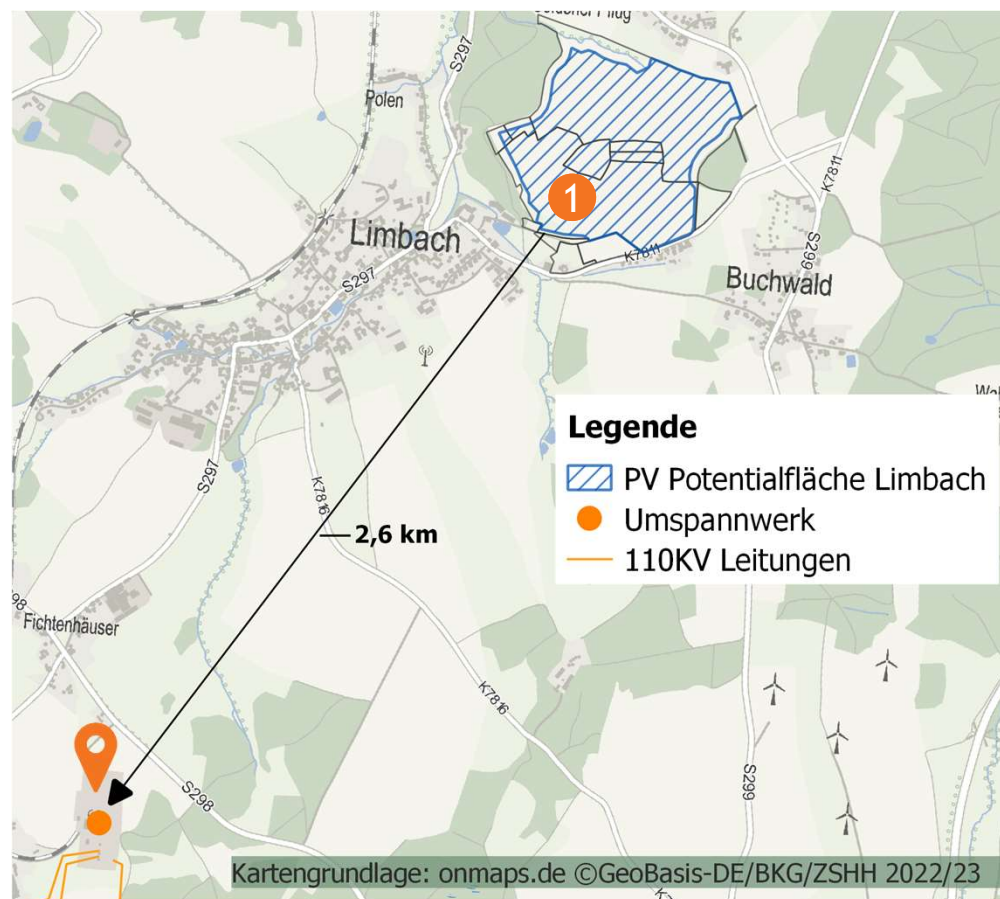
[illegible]

S297

Polen

Limbach

S297

K7811

K7811

S299

Buchwald

Wa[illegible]

1

Legende

PV Potentialfläche Limbach

Umspannwerk

110KV Leitungen

S297

K7816

2,6 km

Fichtenhäuser

98

K7816

S298

S299

Kartengrundlage: onmaps.de ©GeoBasis-DE/BKG/ZSHH 2022/23